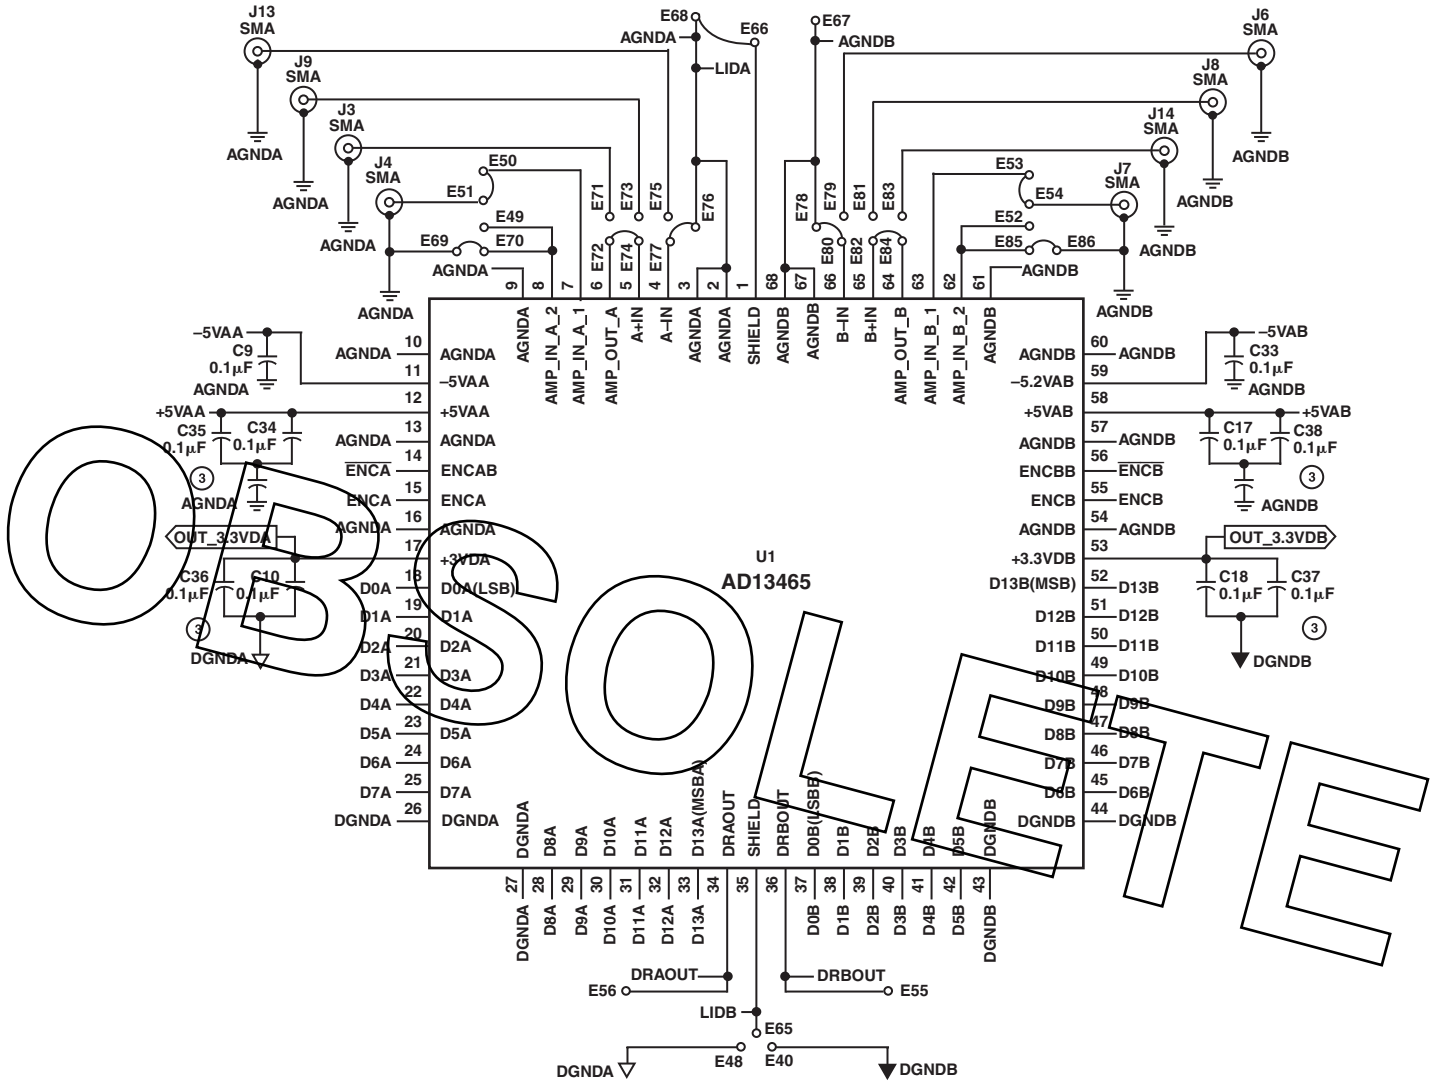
J13
SMA
J9
SMA
J3
SMA
J4
SMA
AGNDA
AGNDA
AGNDA
AGNDA
E68
AGNDA
E66
LIDA
E67
AGNDB
J6
SMA
J8
SMA
J14
SMA
J7
SMA
AGNDB
AGNDB
AGNDB
AGNDB
E50
E51
E49
E69
E70
AGNDA
E71
E73
E75
E72
E74
E77
E76
E78
E79
E81
E83
E80
E82
E84
E53
E54
E52
E85
E86
AGNDB

9 AGNDA
8 AMP_IN_A_2
7 AMP_IN_A_1
6 AMP_OUT_A
5 A+IN
4 A–IN
3 AGNDA
2 AGNDA
1 SHIELD
68 AGNDB
67 AGNDB
66 B–IN
65 B+IN
64 AMP_OUT_B
63 AMP_IN_B_1
62 AMP_IN_B_2
61 AGNDB

–5VAA
C9
0.1μF
AGNDA
AGNDA 10 AGNDA
11 –5VAA
12 +5VAA
+5VAA
C35
0.1μF
C34
0.1μF
AGNDA 13 AGNDA
$\overline{ENCA}$ 14 ENCAB
ENCA 15 ENCA
AGNDA 16 AGNDA
3
AGNDA
OUT_3.3VDA
17 +3VDA
C36
0.1μF
C10
0.1μF
3
DGNDA
D0A 18 D0A(LSB)
D1A 19 D1A
D2A 20 D2A
D3A 21 D3A
D4A 22 D4A
D5A 23 D5A
D6A 24 D6A
D7A 25 D7A
DGNDA 26 DGNDA

U1
AD13465

AGNDB 60 AGNDB
–5VAB
C33
0.1μF
AGNDB
–5.2VAB 59
+5VAB 58
+5VAB
C17
0.1μF
C38
0.1μF
AGNDB 57 AGNDB
ENCBB 56 $\overline{ENCB}$
ENCB 55 ENCB
3
AGNDB
AGNDB 54 AGNDB
+3.3VDB 53
OUT_3.3VDB
D13B(MSB) 52 D13B
C18
0.1μF
C37
0.1μF
D12B 51 D12B
D11B 50 D11B
3
DGNDB
D10B 49 D10B
D9B 48 D9B
D8B 47 D8B
D7B 46 D7B
D6B 45 D6B
DGNDB 44 DGNDB

DGNDA D8A D9A D10A D11A D12A D13A(MSBA) DRAOUT SHIELD DRBOUT D0B(LSBB) D1B D2B D3B D4B D5B DGNDB
27 28 29 30 31 32 33 34 35 36 37 38 39 40 41 42 43
DGNDA D8A D9A D10A D11A D12A D13A D0B D1B D2B D3B D4B D5B DGNDB
DRAOUT
E56
DRBOUT
E55
LIDB
E65
DGNDA
E48
E40
DGNDB

OBSOLETE